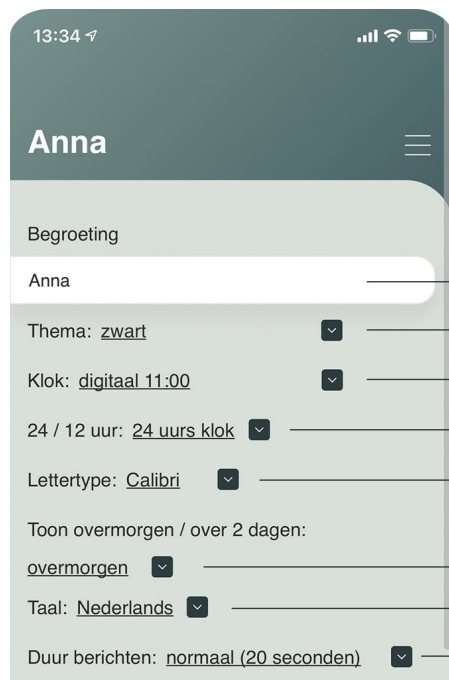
13:34

Anna

Begroeting

Anna

Thema: zwart

Klok: digitaal 11:00

24 / 12 uur: 24 uurs klok

Lettertype: Calibri

Toon overmorgen / over 2 dagen:

overmorgen

Taal: Nederlands

Duur berichten: normaal (20 seconden)